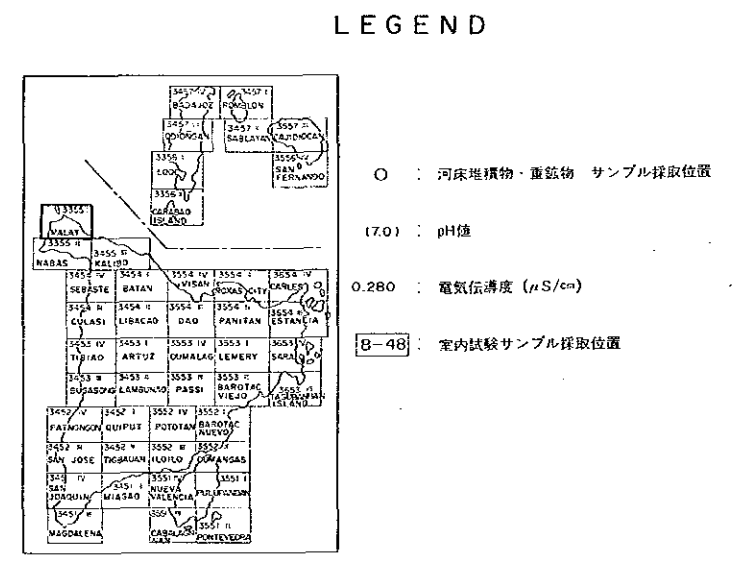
LEGEND

3457 IV BADAJOZ | 3457 I ROMBLON
3457 III ODIONGAN | 3457 II SABLAYAN | 3557 III CAJIDIOCAN
3356 I LOOC | 3556 IV SAN FERNANDO
3356 II CARABAO ISLAND
3355 I MALAY
3355 II NABAS | 3455 III KALIBO
3454 IV SEBASTE | 3454 I BATAN | 3554 IV VISAN | 3554 I ROXAS CITY | 3554 IV CARLES
3454 III CULASI | 3454 II LIBACAO | 3554 III DAO | 3554 II PANITAN | 3554 II ESTANCIA
3453 IV TIBIAO | 3453 I ARTUZ | 3553 IV DUMALAG | 3553 I LEMERY | 3653 IV SARA
3453 III BUGASONG | 3453 II LAMBUNAO | 3553 III PASSI | 3553 II BAROTAC VIEJO | 3653 III TAGUBANHAN ISLAND
3452 IV PATNONGON | 3452 I QUIPUT | 3552 IV POTOTAN | 3552 I BAROTAC NUEVO
3452 III SAN JOSE | 3452 II TIGBAUAN | 3552 III ILOILO | 3552 II DUMANGAS
3451 IV SAN JOAQUIN | 3451 I MIAGAO | 3551 IV NUEVA VALENCIA | 3551 I PULUPANDAN
3451 II MAGDALENA | 3551 III CABALAGAN | 3551 II PONTEVEDRA

O : 河床堆積物・重鉱物 サンプル採取位置

(7.0) : pH値

0.280 : 電気伝導度 ($\mu S/cm$)

8-48 : 室内試験サンプル採取位置